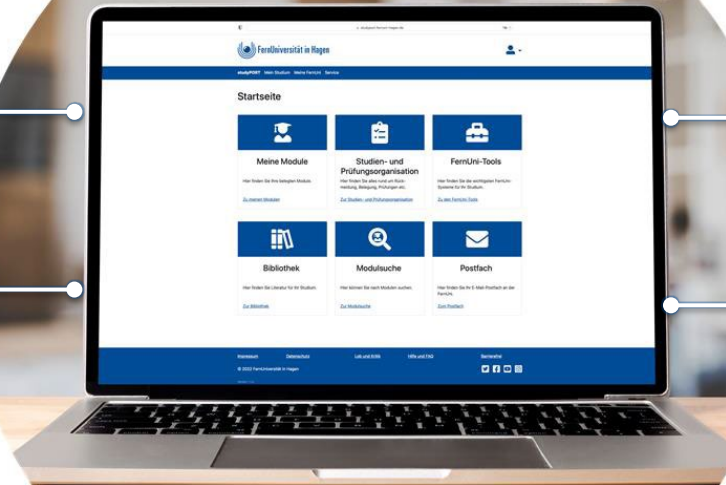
FernUniversität in Hagen

studyPORT Mein Studium Meine FernUni Service

Startseite

Meine Module

Hier finden Sie Ihre belegten Module.

Zu meinen Modulen

Studien- und Prüfungsorganisation

Hier finden Sie alles rund um Rückmeldung, Belegung, Prüfungen etc.

Zur Studien- und Prüfungsorganisation

FernUni-Tools

Hier finden Sie die wichtigsten FernUni-Systeme für Ihr Studium.

Zu den FernUni-Tools

Bibliothek

Hier finden Sie Literatur für Ihr Studium.

Zur Bibliothek

Modulsuche

Hier können Sie nach Modulen suchen.

Zur Modulsuche

Postfach

Hier finden Sie Ihr E-Mail-Postfach an der FernUni.

Zum Postfach

Impressum Datenschutz Lob und Kritik Hilfe und FAQ Barrierefrei

© 2022 FernUniversität in Hagen